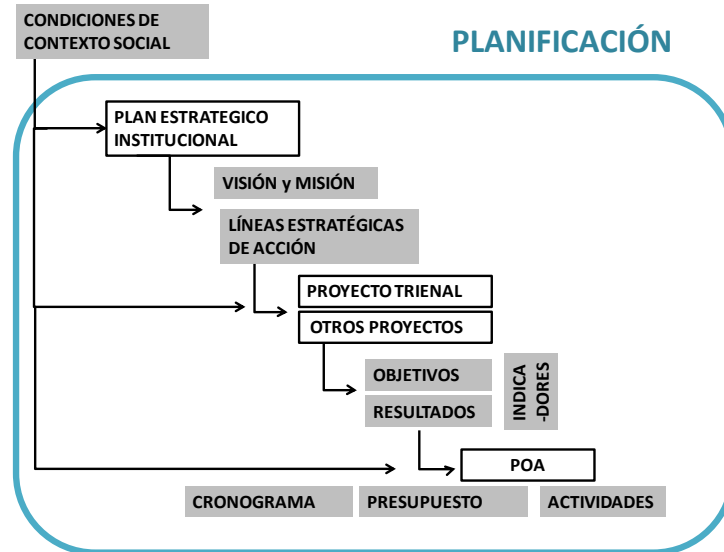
CONDICIONES DE CONTEXTO SOCIAL

PLANIFICACIÓN

PLAN ESTRATEGICO INSTITUCIONAL

VISIÓN y MISIÓN

LÍNEAS ESTRATÉGICAS DE ACCIÓN

PROYECTO TRIENAL

OTROS PROYECTOS

OBJETIVOS

RESULTADOS

INDICA -DORES

POA

CRONOGRAMA

PRESUPUESTO

ACTIVIDADES